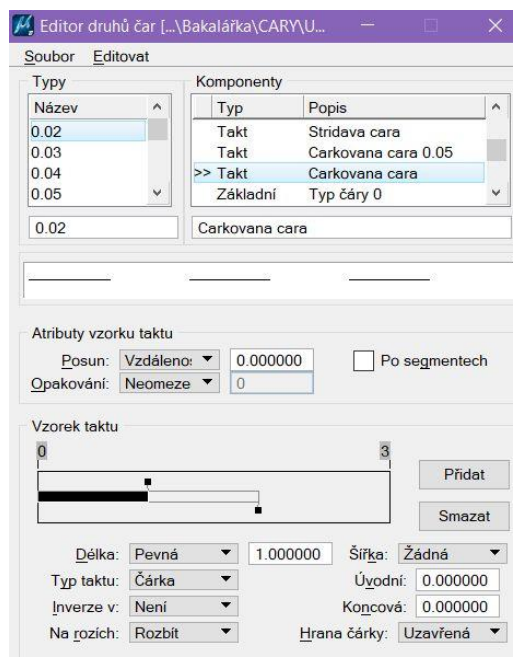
Editor druhů čar [...\Bakalářka\CARY\U...

Soubor Editovat

Typy

| Název |
|---|
| 0.02 |
| 0.03 |
| 0.04 |
| 0.05 |

0.02

Komponenty

| | Typ | Popis |
|---|---|---|
| | Takt | Stridava cara |
| | Takt | Carkovana cara 0.05 |
| >> | Takt | Carkovana cara |
| | Základní | Typ čáry 0 |

Carkovana cara

Atributy vzorku taktu

Posun: Vzdálenos 0.000000 Po segmentech

Opakování: Neomeze 0

Vzorek taktu

0 3

Přidat

Smazat

Délka: Pevná 1.000000 Šířka: Žádná

Typ taktu: Čárka Úvodní: 0.000000

Inverze v: Není Koncová: 0.000000

Na rozích: Rozbít Hrana čárky: Uzavřená